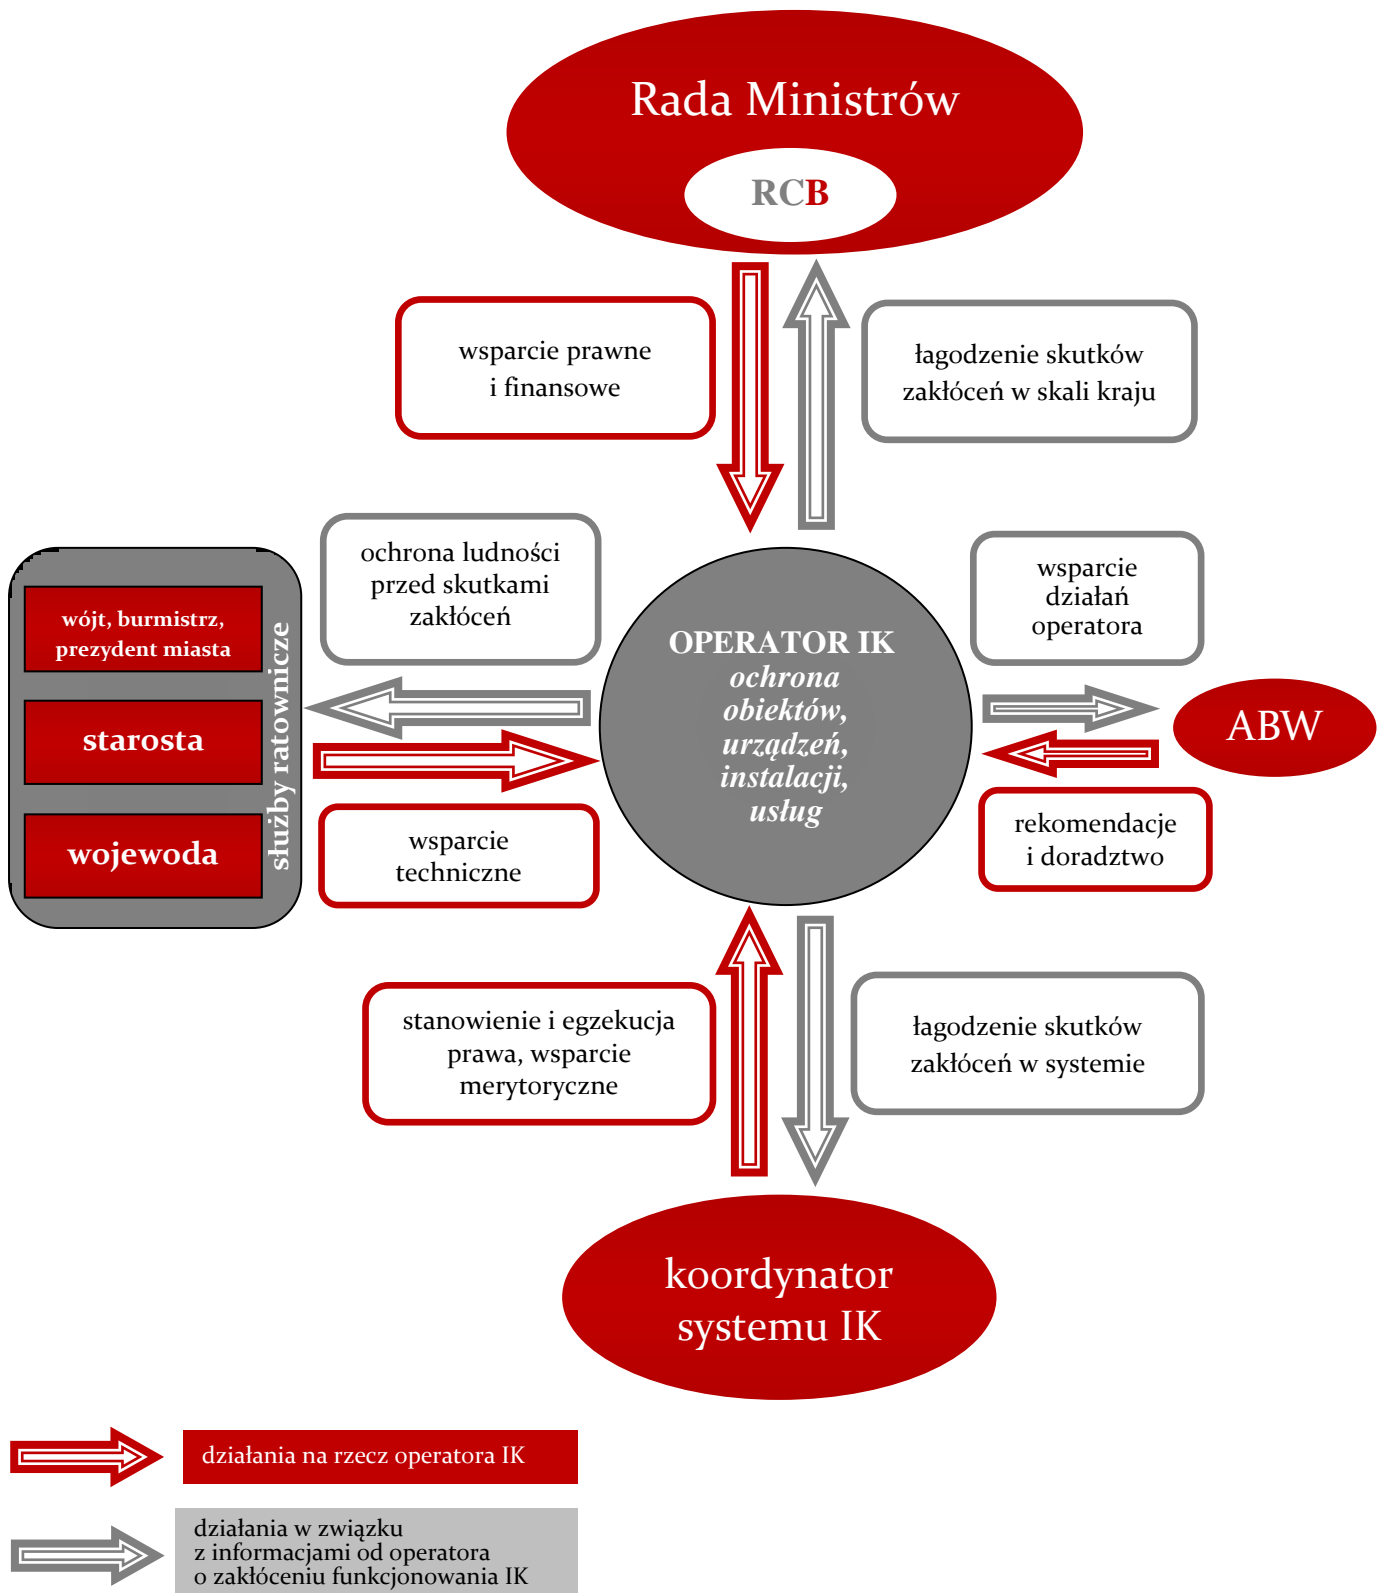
Rada Ministrów

RCB

wsparcie prawne i finansowe

łagodzenie skutków zakłóceń w skali kraju

ochrona ludności przed skutkami zakłóceń

wsparcie działań operatora

wójt, burmistrz, prezydent miasta

starosta

wojewoda

służby ratownicze

OPERATOR IK
ochrona obiektów, urządzeń, instalacji, usług

ABW

wsparcie techniczne

rekomendacje i doradztwo

stanowienie i egzekucja prawa, wsparcie merytoryczne

łagodzenie skutków zakłóceń w systemie

koordynator systemu IK

działania na rzecz operatora IK

działania w związku z informacjami od operatora o zakłóceniu funkcjonowania IK